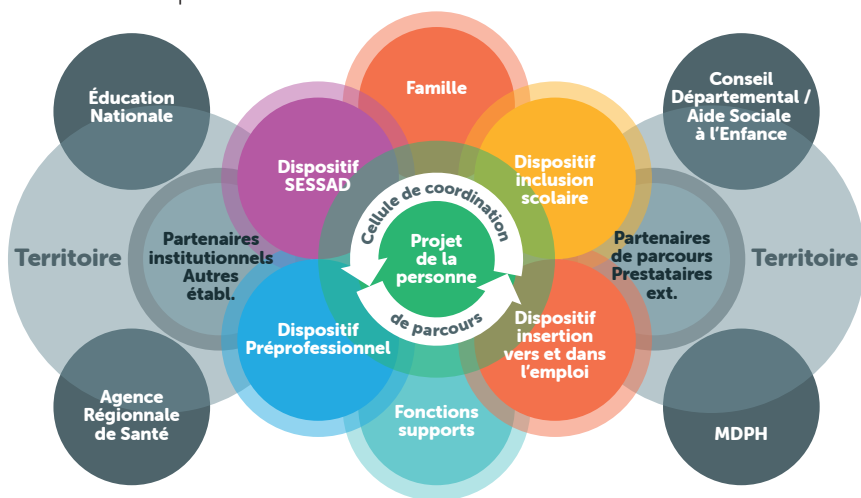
Éducation Nationale

Famille

Conseil Départemental / Aide Sociale à l'Enfance

Dispositif SESSAD

Dispositif inclusion scolaire

Territoire

Partenaires institutionnels Autres établ.

Cellule de coordination

Projet de la personne

de parcours

Partenaires de parcours Prestataires ext.

Territoire

Dispositif Préprofessionnel

Dispositif insertion vers et dans l'emploi

Agence Régionale de Santé

Fonctions supports

MDPH